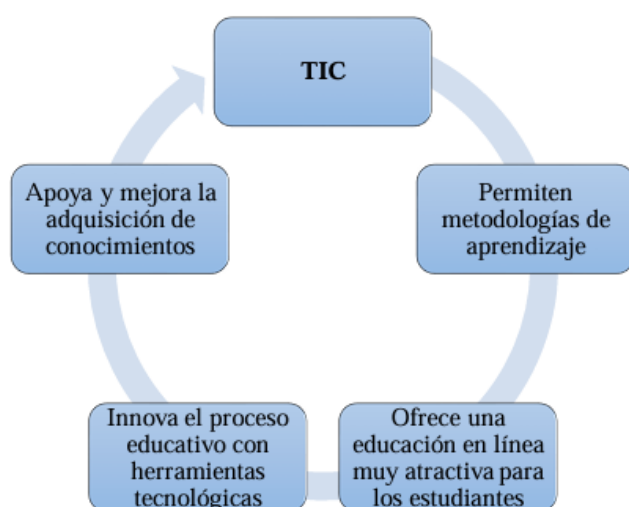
TIC

Permiten metodologías de aprendizaje

Ofrece una educación en línea muy atractiva para los estudiantes

Innova el proceso educativo con herramientas tecnológicas

Apoya y mejora la adquisición de conocimientos